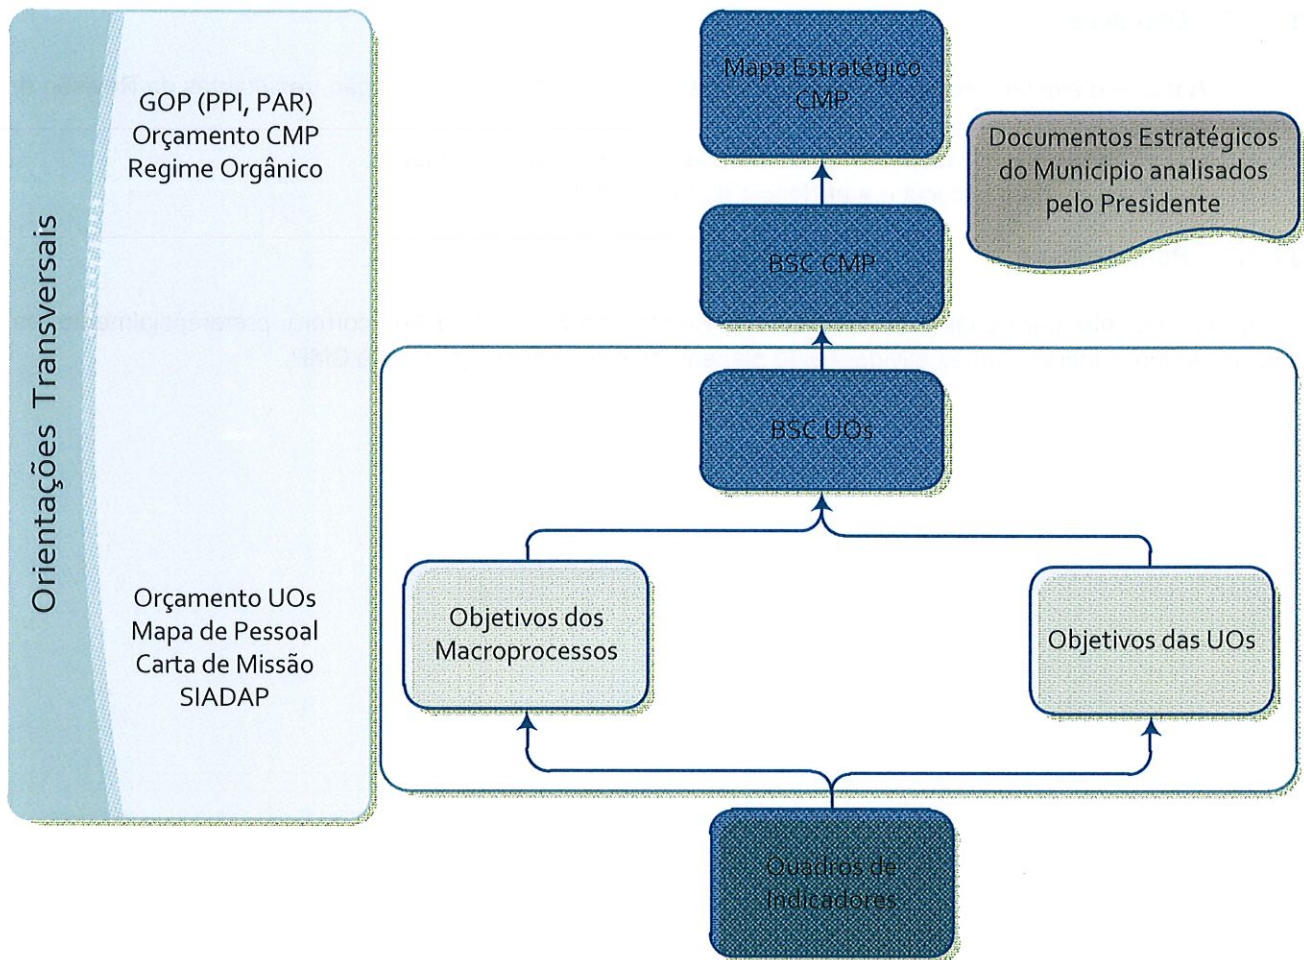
Orientações Transversais

GOP (PPI, PAR)
Orçamento CMP
Regime Orgânico

Orçamento UOs
Mapa de Pessoal
Carta de Missão
SIADAP

Mapa Estratégico CMP

Documentos Estratégicos do Municipio analisados pelo Presidente

BSC CMP

BSC UOs

Objetivos dos Macroprocessos

Objetivos das UOs

Quadros de Indicadores